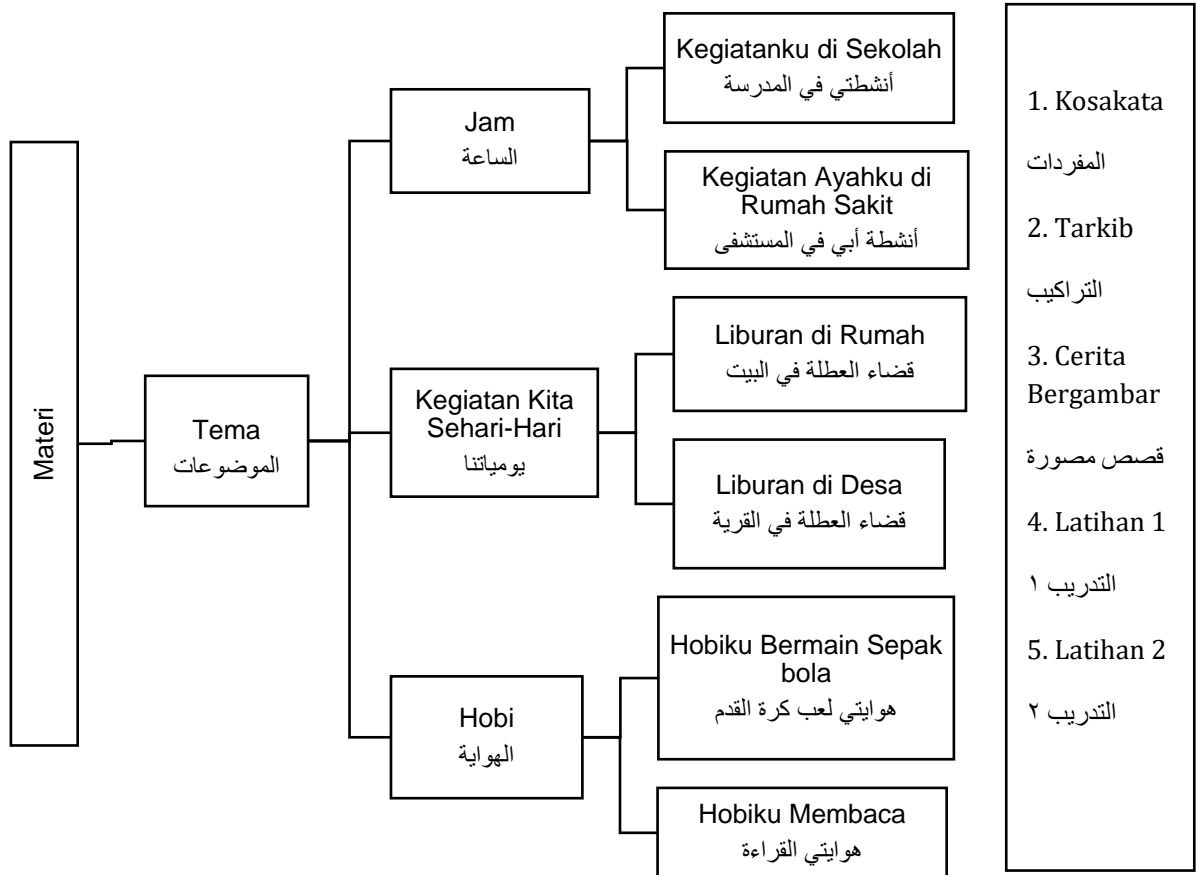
Materi

Tema
الموضوعات

Jam
الساعة

Kegiatanku di Sekolah
أنشطتي في المدرسة

Kegiatan Ayahku di Rumah Sakit
أنشطة أبي في المستشفى

Kegiatan Kita Sehari-Hari
يومياتنا

Liburan di Rumah
قضاء العطلة في البيت

Liburan di Desa
قضاء العطلة في القرية

Hobi
الهواية

Hobiku Bermain Sepak bola
هوايتي لعب كرة القدم

Hobiku Membaca
هوايتي القراءة

1. Kosakata
المفردات
2. Tarkib
التراكيب
3. Cerita Bergambar
قصص مصورة
4. Latihan 1
التدريب ١
5. Latihan 2
التدريب ٢